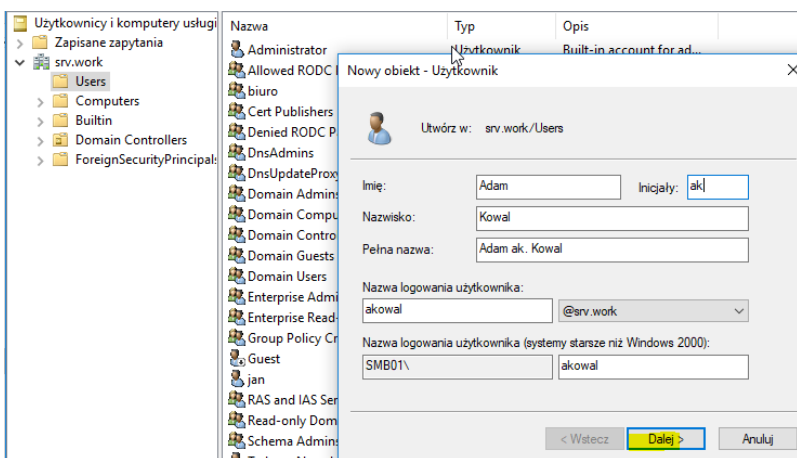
Użytkownicy i komputery usługi
Zapisane zapytania
srv.work
Users
Computers
Builtin
Domain Controllers
ForeignSecurityPrincipals

| Nazwa | Typ | Opis |
|---|---|---|
| Administrator | Użytkownik | Built-in account for ad... |
| Allowed RODC | | |
| biuro | | |
| Cert Publishers | | |
| Denied RODC P | | |
| DnsAdmins | | |
| DnsUpdateProxy | | |
| Domain Admins | | |
| Domain Compu | | |
| Domain Contro | | |
| Domain Guests | | |
| Domain Users | | |
| Enterprise Admi | | |
| Enterprise Read- | | |
| Group Policy Cr | | |
| Guest | | |
| jan | | |
| RAS and IAS Ser | | |
| Read-only Dom | | |
| Schema Admins | | |

Nowy obiekt - Użytkownik

Utwórz w: srv.work/Users

Imię: Adam
Inicjały: ak
Nazwisko: Kowal
Pełna nazwa: Adam ak. Kowal

Nazwa logowania użytkownika:
akowal
@srv.work

Nazwa logowania użytkownika (systemy starsze niż Windows 2000):
SMB01\
akowal

< Wstecz
Dalej >
Anuluj